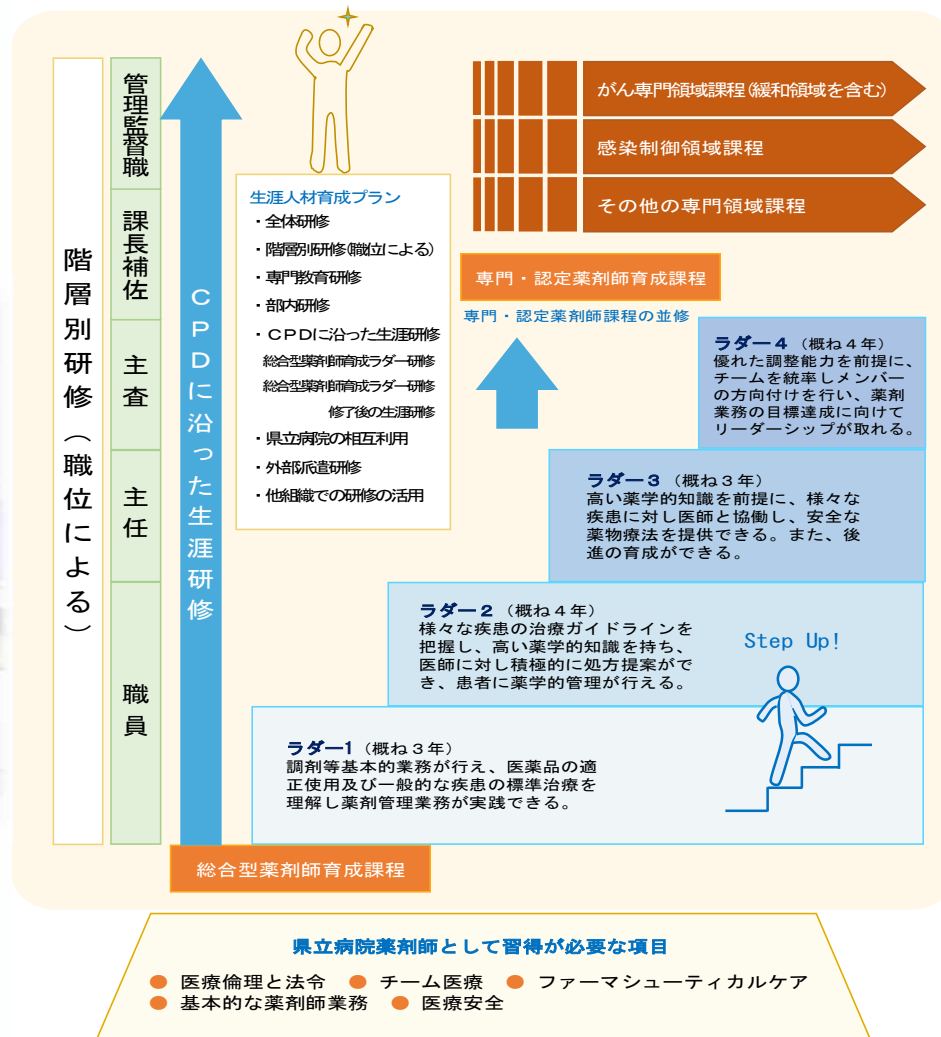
階層別研修(職位による)

管理監督職
課長補佐
主査
主任
職員

CPDに沿った生涯研修

生涯人材育成プラン
・全体研修
・階層別研修(職位による)
・専門教育研修
・部内研修
・CPDに沿った生涯研修
総合型薬剤師育成ラダー研修
総合型薬剤師育成ラダー研修修了後の生涯研修
・県立病院の相互利用
・外部派遣研修
・他組織での研修の活用

がん専門領域課程(緩和領域を含む)
感染制御領域課程
その他の専門領域課程

専門・認定薬剤師育成課程
専門・認定薬剤師課程の並修

ラダー4 (概ね4年)
優れた調整能力を前提に、チームを統率しメンバーの方向付けを行い、薬剤業務の目標達成に向けてリーダーシップが取れる。

ラダー3 (概ね3年)
高い薬学的知識を前提に、様々な疾患に対し医師と協働し、安全な薬物療法を提供できる。また、後進の育成ができる。

ラダー2 (概ね4年)
様々な疾患の治療ガイドラインを把握し、高い薬学的知識を持ち、医師に対し積極的に処方提案ができ、患者に薬学的管理が行える。

Step Up!

ラダー1 (概ね3年)
調剤等基本的業務が行え、医薬品の適正使用及び一般的な疾患の標準治療を理解し薬剤管理業務が実践できる。

総合型薬剤師育成課程

県立病院薬剤師として習得が必要な項目
医療倫理と法令 チーム医療 ファーマシューティカルケア
基本的な薬剤師業務 医療安全